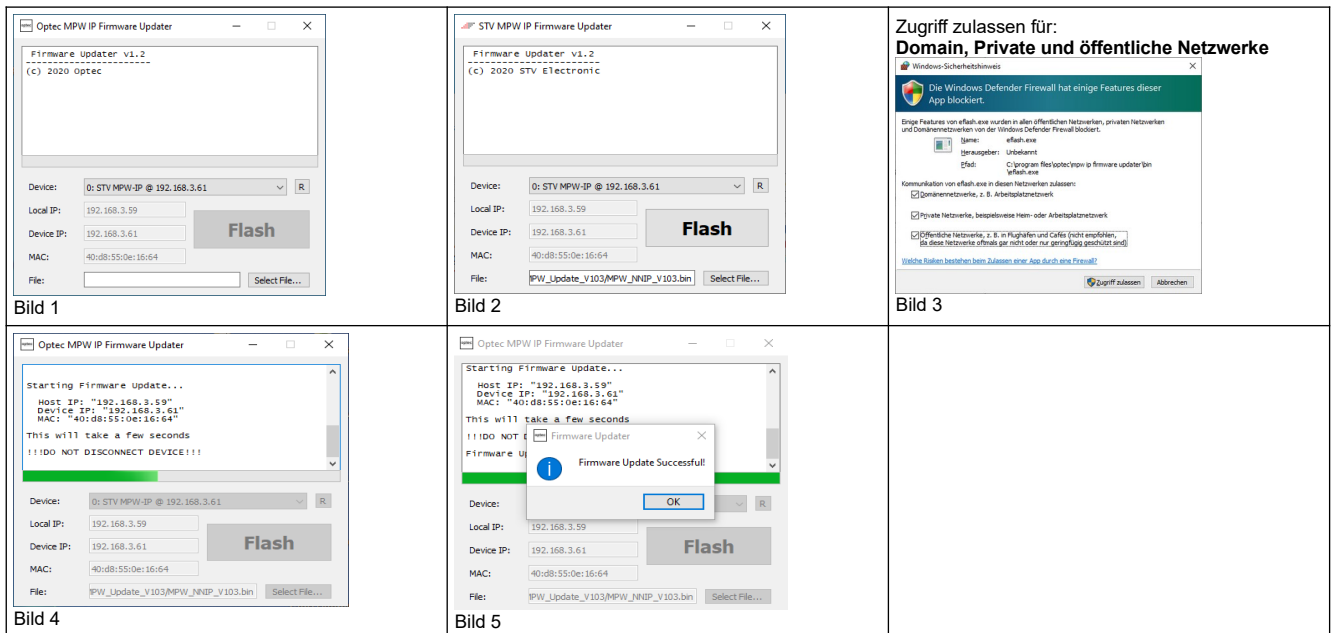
Optec MPW IP Firmware Updater

Firmware Updater v1.2
(c) 2020 Optec

Device: 0: STV MPW-IP @ 192.168.3.61 R
Local IP: 192.168.3.59
Device IP: 192.168.3.61
MAC: 40:d8:55:0e:16:64
File:
Flash
Select File...

Bild 1

STV MPW IP Firmware Updater

Firmware Updater v1.2
(c) 2020 STV Electronic

Device: 0: STV MPW-IP @ 192.168.3.61 R
Local IP: 192.168.3.59
Device IP: 192.168.3.61
MAC: 40:d8:55:0e:16:64
File: PW_Update_V103/MPW_NNIP_V103.bin
Flash
Select File...

Bild 2

Zugriff zulassen für:
**Domain, Private und öffentliche Netzwerke**

Windows-Sicherheitshinweis

Die Windows Defender Firewall hat einige Features dieser App blockiert.

Einige Features von eflash.exe wurden in allen öffentlichen Netzwerken, privaten Netzwerken und Domänennetzwerken von der Windows Defender Firewall blockiert.

Name: eflash.exe
Herausgeber: Unbekannt
Pfad: C:\program files\optec\mpw ip firmware updater\bin \eflash.exe

Kommunikation von eflash.exe in diesen Netzwerken zulassen:
Domänennetzwerke, z. B. Arbeitsplatznetzwerk
Private Netzwerke, beispielsweise Heim- oder Arbeitsplatznetzwerk
Öffentliche Netzwerke, z. B. in Flughäfen und Cafés (nicht empfohlen, da diese Netzwerke oftmals gar nicht oder nur geringfügig geschützt sind)

Welche Risiken bestehen beim Zulassen einer App durch eine Firewall?

Zugriff zulassen Abbrechen

Bild 3

Optec MPW IP Firmware Updater

Starting Firmware Update...

Host IP: "192.168.3.59"
Device IP: "192.168.3.61"
MAC: "40:d8:55:0e:16:64"
This will take a few seconds
!!!DO NOT DISCONNECT DEVICE!!!

Device: 0: STV MPW-IP @ 192.168.3.61 R
Local IP: 192.168.3.59
Device IP: 192.168.3.61
MAC: 40:d8:55:0e:16:64
File: PW_Update_V103/MPW_NNIP_V103.bin
Flash
Select File...

Bild 4

Optec MPW IP Firmware Updater

Starting Firmware Update...
Host IP: "192.168.3.59"
Device IP: "192.168.3.61"
MAC: "40:d8:55:0e:16:64"
This will take a few seconds
!!!DO NOT D
Firmware Up

Firmware Updater
Firmware Update Successful!
OK

Device:
Local IP: 192.168.3.59
Device IP: 192.168.3.61
MAC: 40:d8:55:0e:16:64
File: PW_Update_V103/MPW_NNIP_V103.bin
R
Flash
Select File...

Bild 5